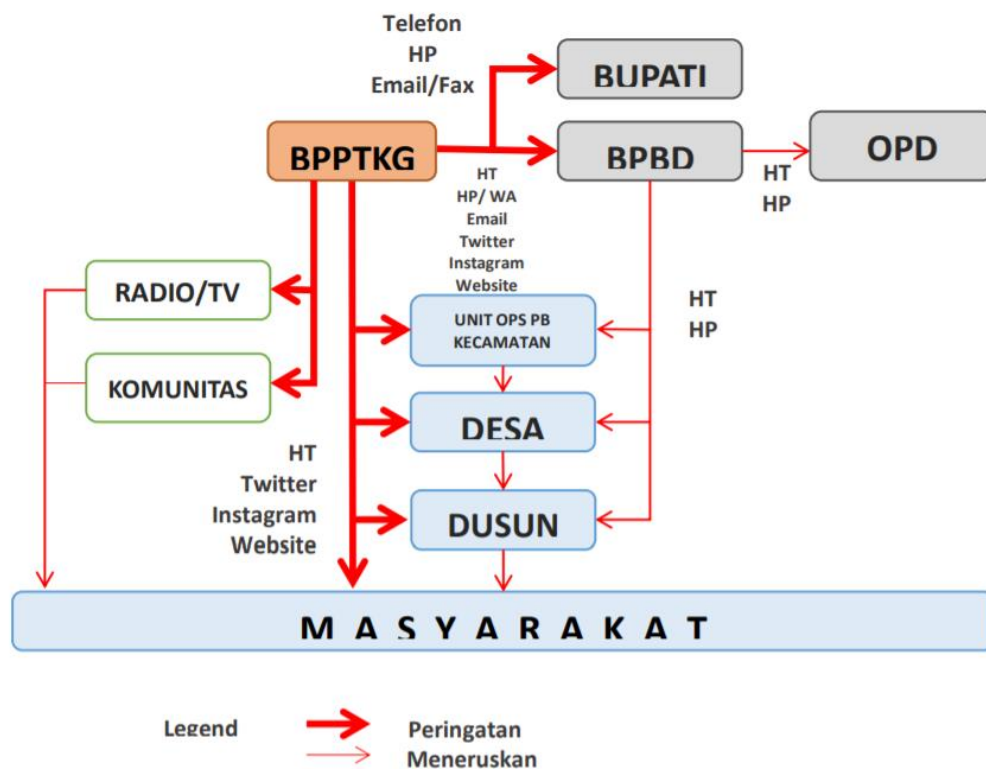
Telefon
HP
Email/Fax

BUPATI

BPPTKG

BPBD

OPD

HT
HP

HT
HP/ WA
Email
Twitter
Instagram
Website

RADIO/TV

KOMUNITAS

UNIT OPS PB
KECAMATAN

HT
HP

DESA

DUSUN

HT
Twitter
Instagram
Website

M A S Y A R A K A T

Legend

Peringatan

Meneruskan